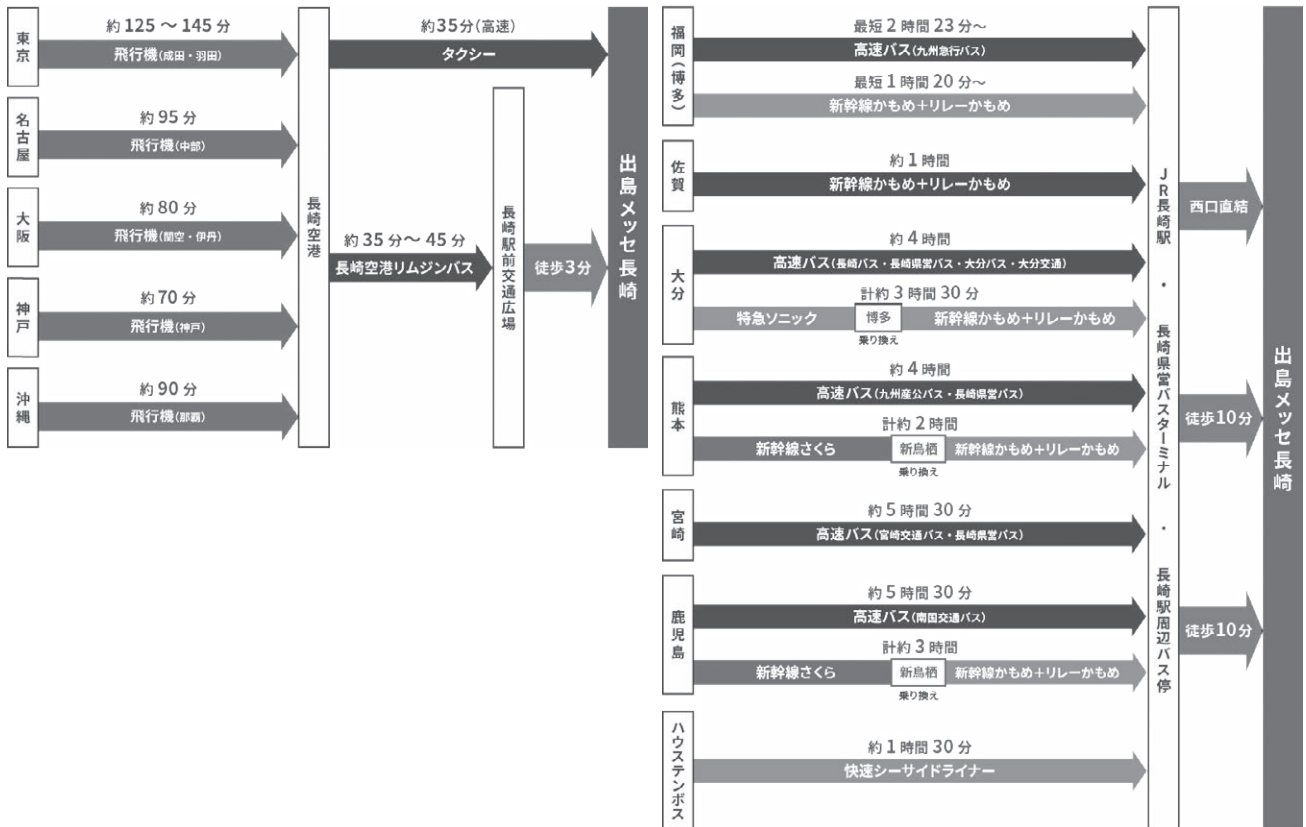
東京
約 125 〜 145 分
飛行機(成田・羽田)

名古屋
約 95 分
飛行機(中部)

大阪
約 80 分
飛行機(関空・伊丹)

神戸
約 70 分
飛行機(神戸)

沖縄
約 90 分
飛行機(那覇)

長崎空港

約35分(高速)
タクシー

約 35 分〜 45 分
長崎空港リムジンバス

長崎駅前交通広場

徒歩3分

出島メッセ長崎

福岡(博多)
最短 2 時間 23 分〜
高速バス(九州急行バス)
最短 1 時間 20 分〜
新幹線かもめ+リレーかもめ

佐賀
約 1 時間
新幹線かもめ+リレーかもめ

大分
約 4 時間
高速バス(長崎バス・長崎県営バス・大分バス・大分交通)
計約 3 時間 30 分
特急ソニック
博多
乗り換え
新幹線かもめ+リレーかもめ

熊本
約 4 時間
高速バス(九州産交バス・長崎県営バス)
計約 2 時間
新幹線さくら
新鳥栖
乗り換え
新幹線かもめ+リレーかもめ

宮崎
約 5 時間 30 分
高速バス(宮崎交通バス・長崎県営バス)

鹿児島
約 5 時間 30 分
高速バス(南国交通バス)
計約 3 時間
新幹線さくら
新鳥栖
乗り換え
新幹線かもめ+リレーかもめ

ハウステンボス
約 1 時間 30 分
快速シーサイドライナー

JR長崎駅・長崎県営バスターミナル・長崎駅周辺バス停

西口直結

徒歩10分

徒歩10分

出島メッセ長崎